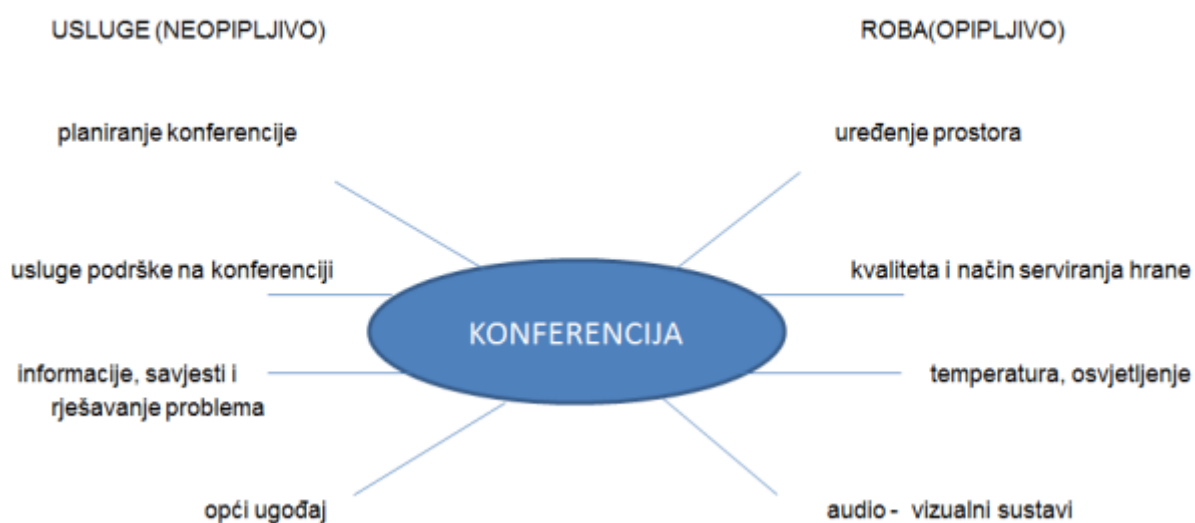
USLUGE (NEOPIPLJIVO)

ROBA(OPIPLJIVO)

planiranje konferencije

uređenje prostora

usluge podrške na konferenciji

kvaliteta i način serviranja hrane

KONFERENCIJA

informacije, savjesti i rješavanje problema

temperatura, osvjetljenje

opći ugođaj

audio - vizualni sustavi